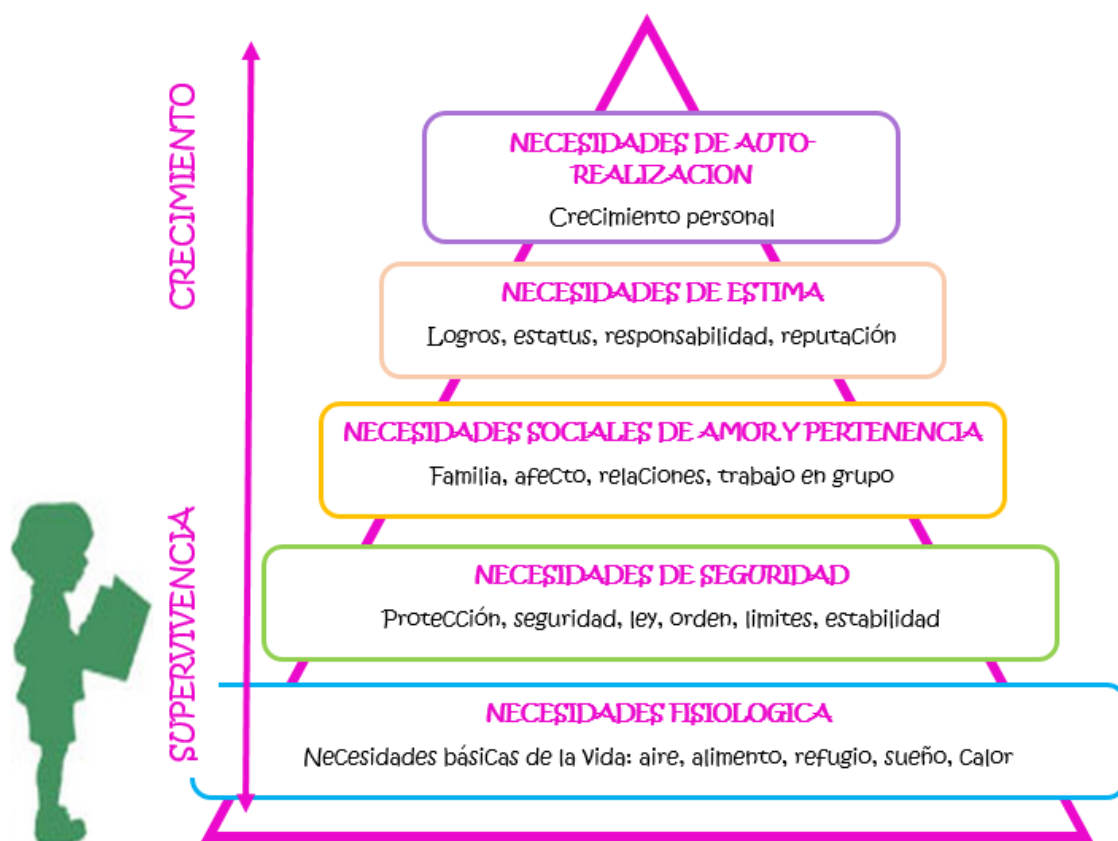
CRECIMIENTO

SUPERVIVENCIA

NECESIDADES DE AUTO-REALIZACION

Crecimiento personal

NECESIDADES DE ESTIMA

Logros, estatus, responsabilidad, reputación

NECESIDADES SOCIALES DE AMOR Y PERTENENCIA

Familia, afecto, relaciones, trabajo en grupo

NECESIDADES DE SEGURIDAD

Protección, seguridad, ley, orden, limites, estabilidad

NECESIDADES FISIOLOGICA

Necesidades básicas de la vida: aire, alimento, refugio, sueño, calor